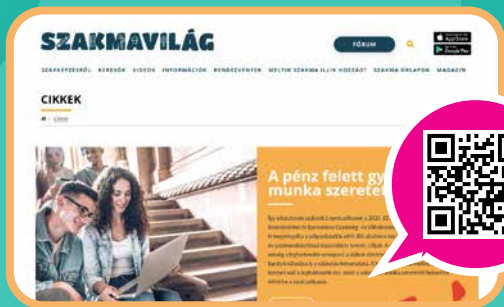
SZAKMAVILÁG

FÓRUM

App Store

Google Play

SZAKKÉPZÉSRŐL KERESŐK VIDEÓK INFORMÁCIÓK RENDEZVÉNYEK MELYIK SZAKMA ILLIK HOZZÁD? SZAKMA OLDALAK MAGAZIN

CIKKEK

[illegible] / Cikkek

A pénz felett gy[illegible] munka szeretet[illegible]

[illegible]